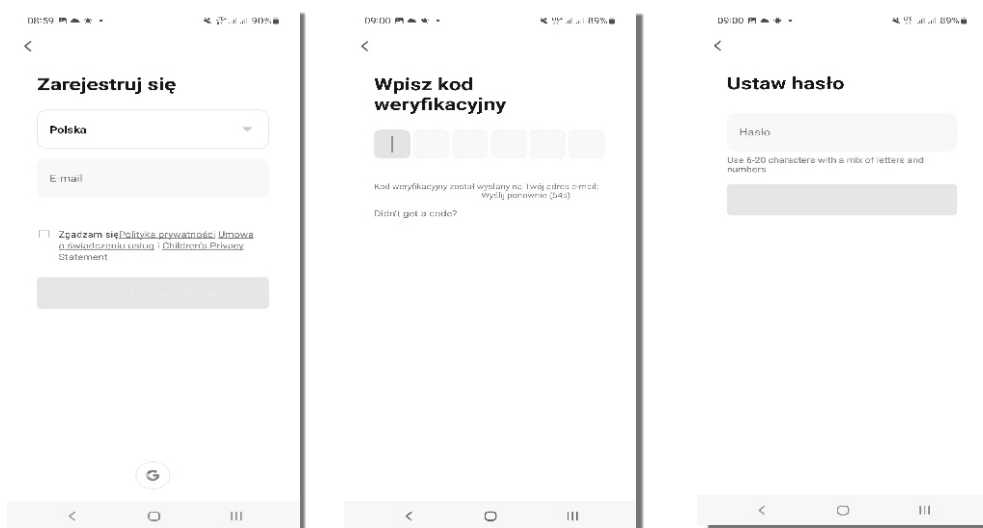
08:59 90%

<

Zarejestruj się

Polska

E-mail

Zgadzam się Polityka prywatności Umowa o świadczeniu usług i Children's Privacy Statement

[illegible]

G

09:00 89%

<

Wpisz kod weryfikacyjny

Kod weryfikacyjny został wysłany na Twój adres e-mail: Wyślij ponownie (54s)

Didn't get a code?

09:00 89%

<

Ustaw hasło

Hasło

Use 6-20 characters with a mix of letters and numbers

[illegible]